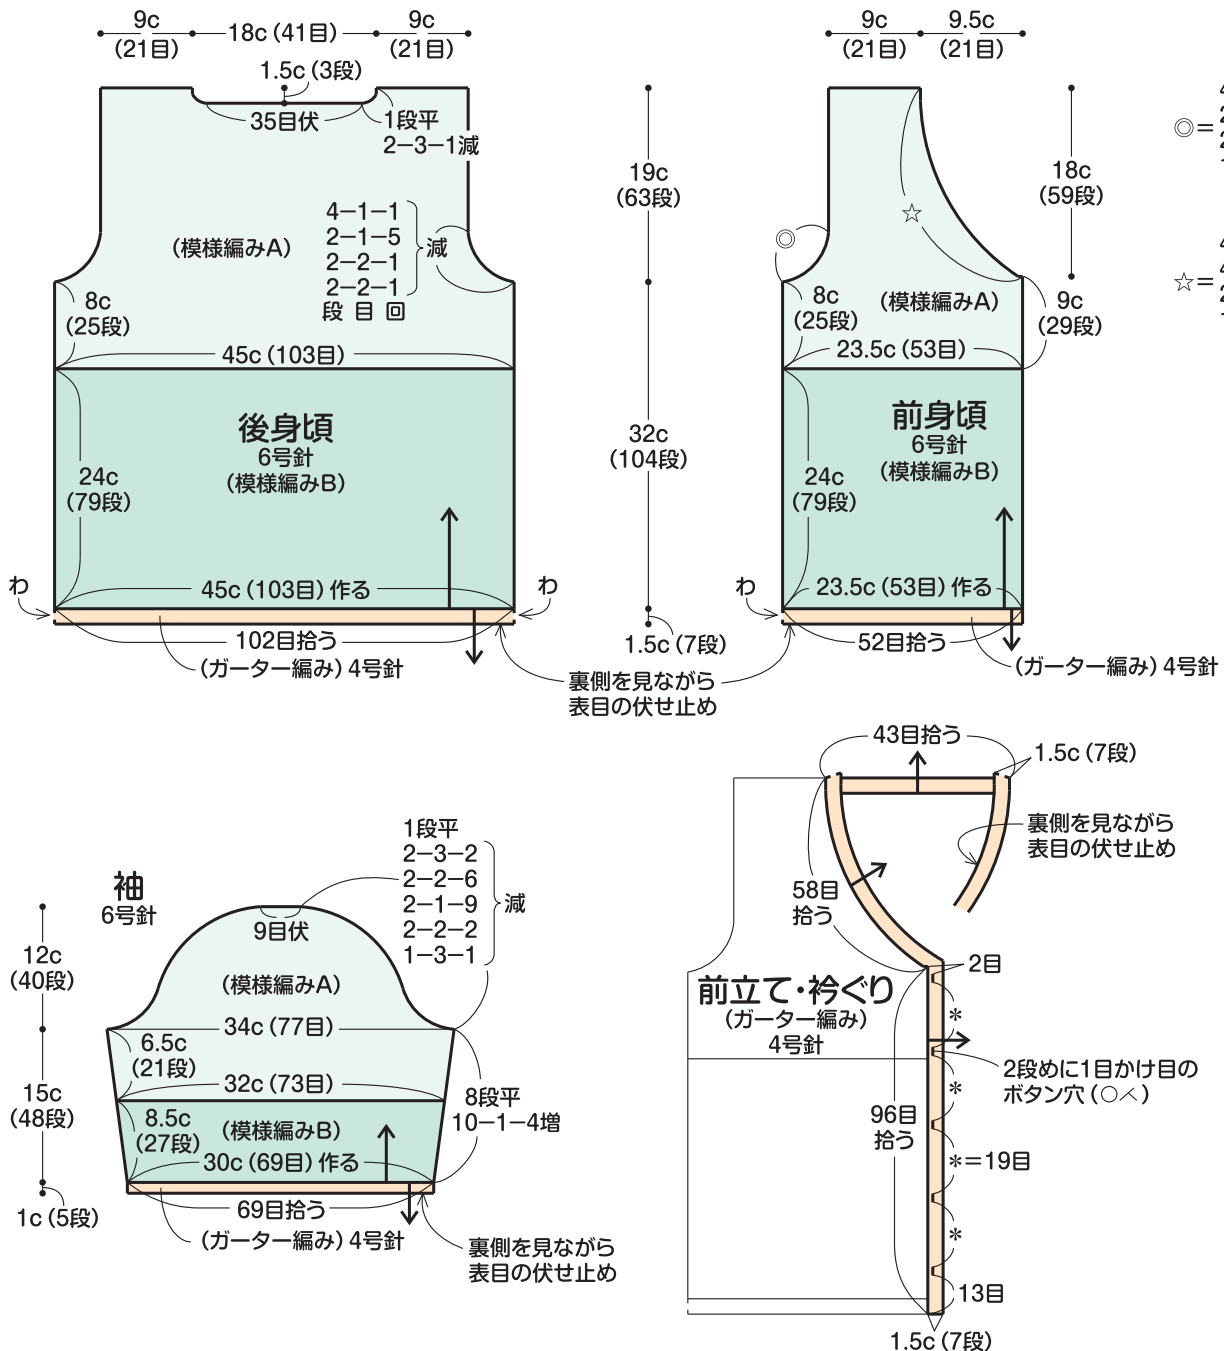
9c
(21目)
18c (41目)
9c
(21目)
1.5c (3段)
35目伏
1段平
2−3−1減
4−1−1
2−1−5
2−2−1
2−2−1
段 目 回
減
(模様編みA)
8c
(25段)
45c (103目)
後身頃
6号針
(模様編みB)
24c
(79段)
45c (103目) 作る
わ
わ
102目拾う
(ガーター編み) 4号針

19c
(63段)
32c
(104段)
1.5c (7段)
裏側を見ながら
表目の伏せ止め

9c
(21目)
9.5c
(21目)
18c
(59段)
◎
☆
8c
(25段)
(模様編みA)
9c
(29段)
23.5c (53目)
前身頃
6号針
(模様編みB)
24c
(79段)
わ
23.5c (53目) 作る
52目拾う
(ガーター編み) 4号針

◎=
☆=

袖
6号針
12c
(40段)
15c
(48段)
1c (5段)
1段平
2−3−2
2−2−6
2−1−9
2−2−2
1−3−1
減
9目伏
(模様編みA)
34c (77目)
6.5c
(21段)
32c (73目)
8段平
10−1−4増
8.5c
(27段)
(模様編みB)
30c (69目) 作る
69目拾う
(ガーター編み) 4号針
裏側を見ながら
表目の伏せ止め

43目拾う
1.5c (7段)
裏側を見ながら
表目の伏せ止め
58目
拾う
2目
前立て・衿ぐり
(ガーター編み)
4号針
*
2段めに1目かけ目の
ボタン穴 (○⋏)
*
96目
拾う
*=19目
*
13目
1.5c (7段)